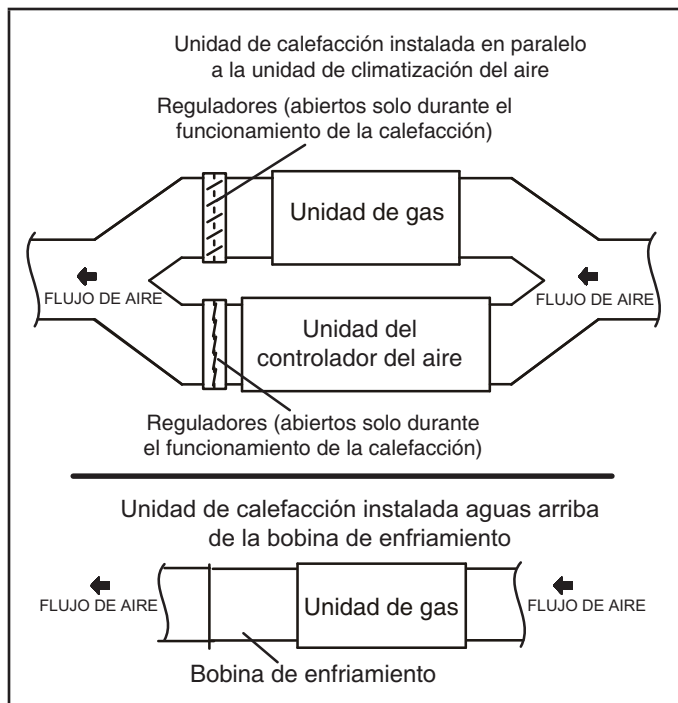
Unidad de calefacción instalada en paralelo a la unidad de climatización del aire

Reguladores (abiertos solo durante el funcionamiento de la calefacción)

Unidad de gas

FLUJO DE AIRE

FLUJO DE AIRE

Unidad del controlador del aire

Reguladores (abiertos solo durante el funcionamiento de la calefacción)

Unidad de calefacción instalada aguas arriba de la bobina de enfriamiento

FLUJO DE AIRE

Unidad de gas

FLUJO DE AIRE

Bobina de enfriamiento